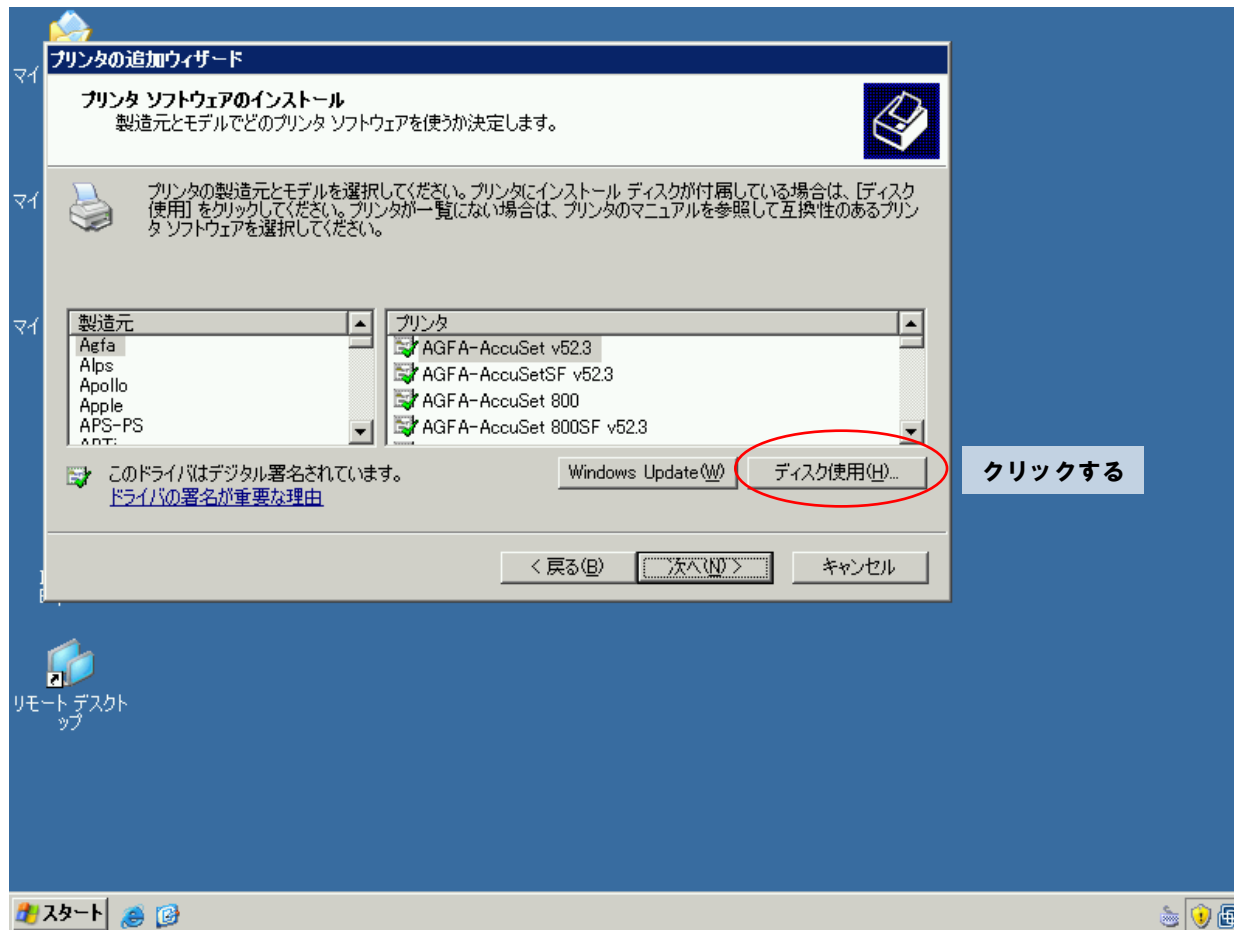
マイ

マイ

マイ

プリンタの追加ウィザード

プリンタ ソフトウェアのインストール
製造元とモデルでどのプリンタ ソフトウェアを使うか決定します。

プリンタの製造元とモデルを選択してください。プリンタにインストール ディスクが付属している場合は、[ディスク使用] をクリックしてください。プリンタが一覧にない場合は、プリンタのマニュアルを参照して互換性のあるプリンタ ソフトウェアを選択してください。

| 製造元 |
|---|
| Agfa |
| Alps |
| Apollo |
| Apple |
| APS-PS |
| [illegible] |

| プリンタ |
|---|
| AGFA-AccuSet v52.3 |
| AGFA-AccuSetSF v52.3 |
| AGFA-AccuSet 800 |
| AGFA-AccuSet 800SF v52.3 |

このドライバはデジタル署名されています。
ドライバの署名が重要な理由

Windows Update(W)
ディスク使用(H)...

クリックする

< 戻る(B)
次へ(N) >
キャンセル

リモート デスクトップ

スタート